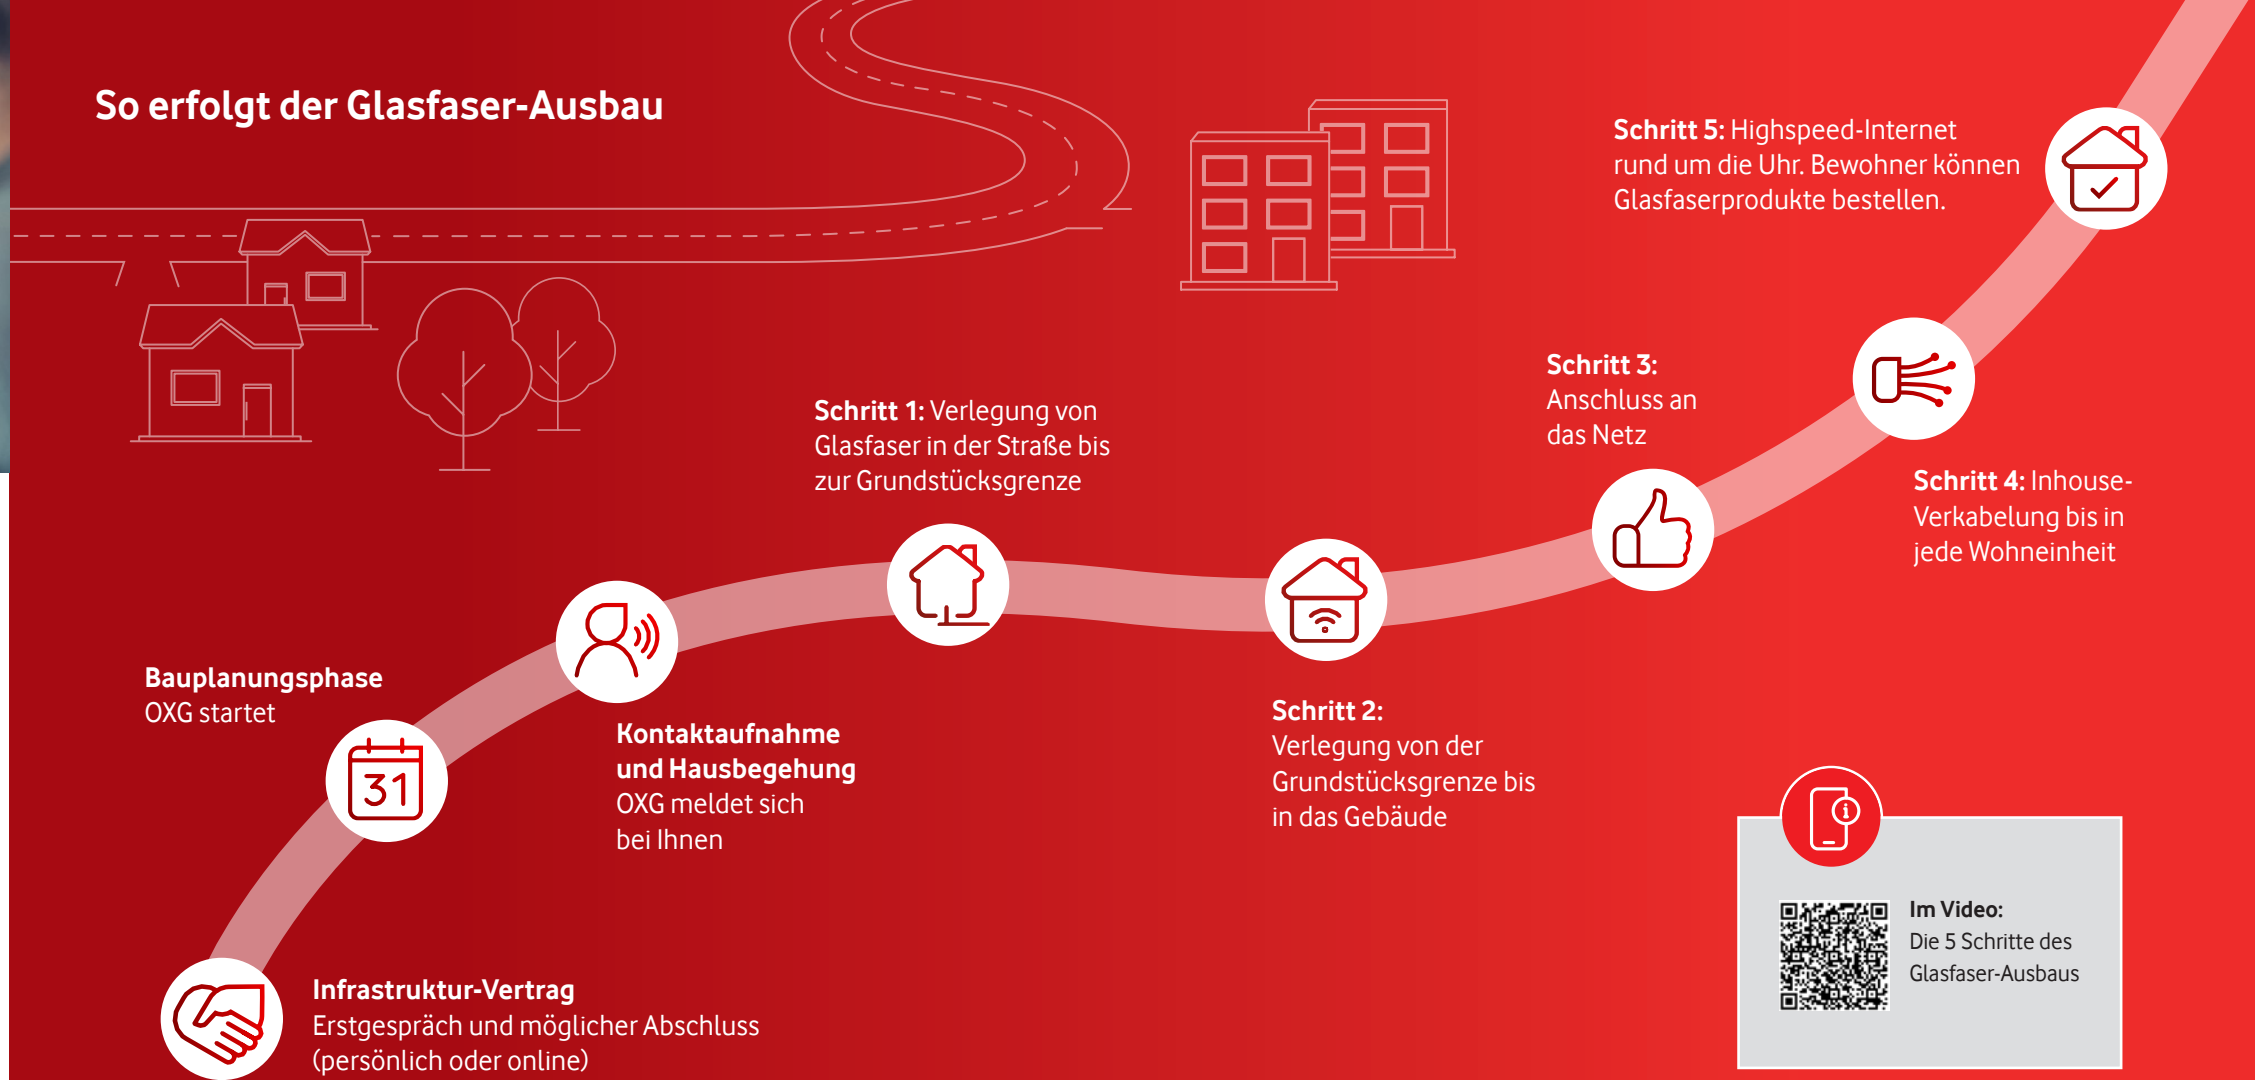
So erfolgt der Glasfaser-Ausbau

Schritt 5: Highspeed-Internet rund um die Uhr. Bewohner können Glasfaserprodukte bestellen.

Schritt 3: Anschluss an das Netz

Schritt 4: Inhouse-Verkabelung bis in jede Wohneinheit

Schritt 1: Verlegung von Glasfaser in der Straße bis zur Grundstücksgrenze

Bauplanungsphase
OXG startet

Kontaktaufnahme und Hausbegehung
OXG meldet sich bei Ihnen

Schritt 2: Verlegung von der Grundstücksgrenze bis in das Gebäude

31

Im Video:
Die 5 Schritte des Glasfaser-Ausbaus

Infrastruktur-Vertrag
Erstgespräch und möglicher Abschluss (persönlich oder online)